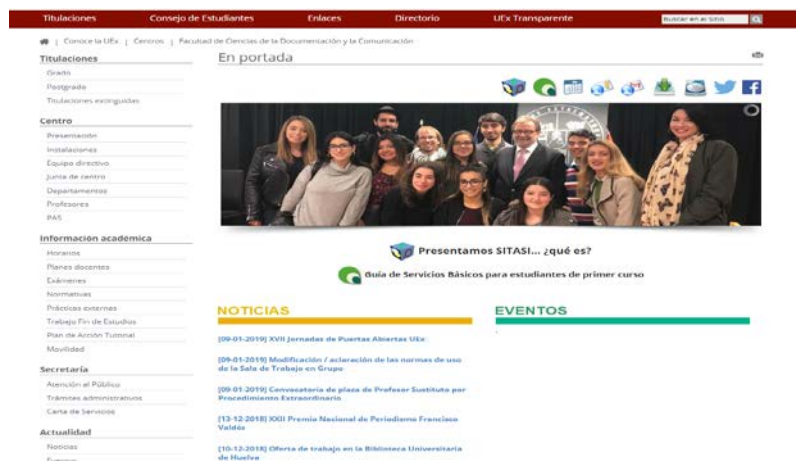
Titulaciones | Consejo de Estudiantes | Enlaces | Directorio | UEx Transparente | Buscar en el sitio

Conoce la UEx | Centros | Facultad de Ciencias de la Documentación y la Comunicación

Titulaciones
Grado
Postgrado
Titulaciones extinguidas

Centro
Presentación
Instalaciones
Equipo directivo
Junta de centro
Departamentos
Profesores
PAS

Información académica
Horarios
Planes docentes
Exámenes
Normativas
Prácticas externas
Trabajo Fin de Estudios
Plan de Acción Tutorial
Movilidad

Secretaría
Atención al Público
Trámites administrativos
Carta de Servicios

Actualidad
Noticias
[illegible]

En portada

Presentamos SITASI... ¿qué es?

Guía de Servicios Básicos para estudiantes de primer curso

NOTICIAS

[09-01-2019] XVII Jornadas de Puertas Abiertas UEx

[09-01-2019] Modificación / aclaración de las normas de uso de la Sala de Trabajo en Grupo

[09-01-2019] Convocatoria de plaza de Profesor Sustituto por Procedimiento Extraordinario

[13-12-2018] XXII Premio Nacional de Periodismo Francisco Valdés

[10-12-2018] Oferta de trabajo en la Biblioteca Universitaria de Huelva

EVENTOS